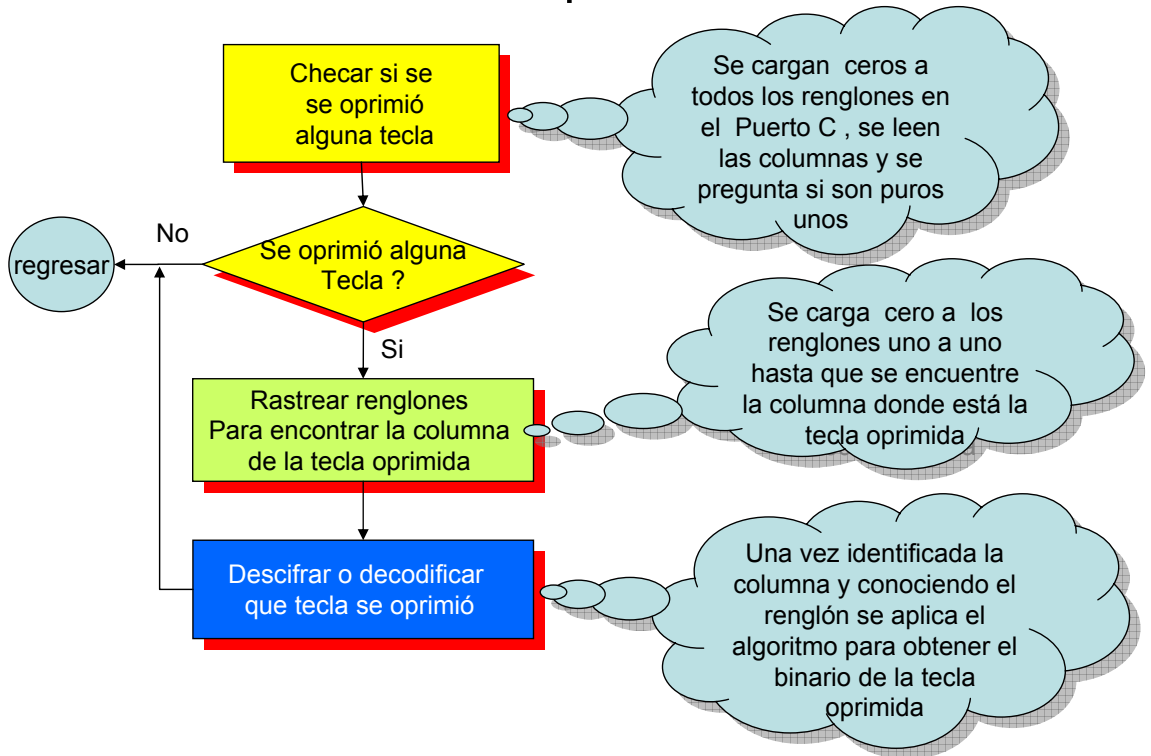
Checar si se se oprimió alguna tecla

Se cargan ceros a todos los renglones en el Puerto C , se leen las columnas y se pregunta si son puros unos

No

regresar

Se oprimió alguna Tecla ?

Si

Se carga cero a los renglones uno a uno hasta que se encuentre la columna donde está la tecla oprimida

Rastrear renglones Para encontrar la columna de la tecla oprimida

Descifrar o decodificar que tecla se oprimió

Una vez identificada la columna y conociendo el renglón se aplica el algoritmo para obtener el binario de la tecla oprimida